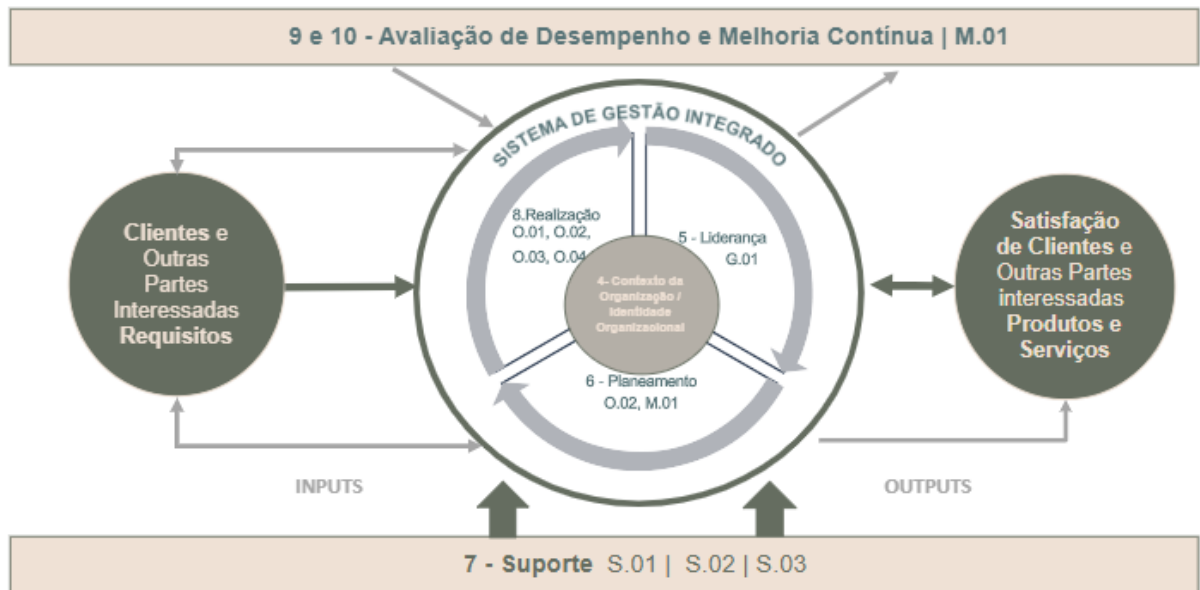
9 e 10 - Avaliação de Desempenho e Melhoria Contínua | M.01

SISTEMA DE GESTÃO INTEGRADO

Clientes e Outras Partes Interessadas Requisitos

8.Realização O.01, O.02, O.03, O.04

5 - Liderança G.01

4- Contexto da Organização / Identidade Organizacional

6 - Planeamento O.02, M.01

Satisfação de Clientes e Outras Partes interessadas Produtos e Serviços

INPUTS

OUTPUTS

7 - Suporte S.01 | S.02 | S.03